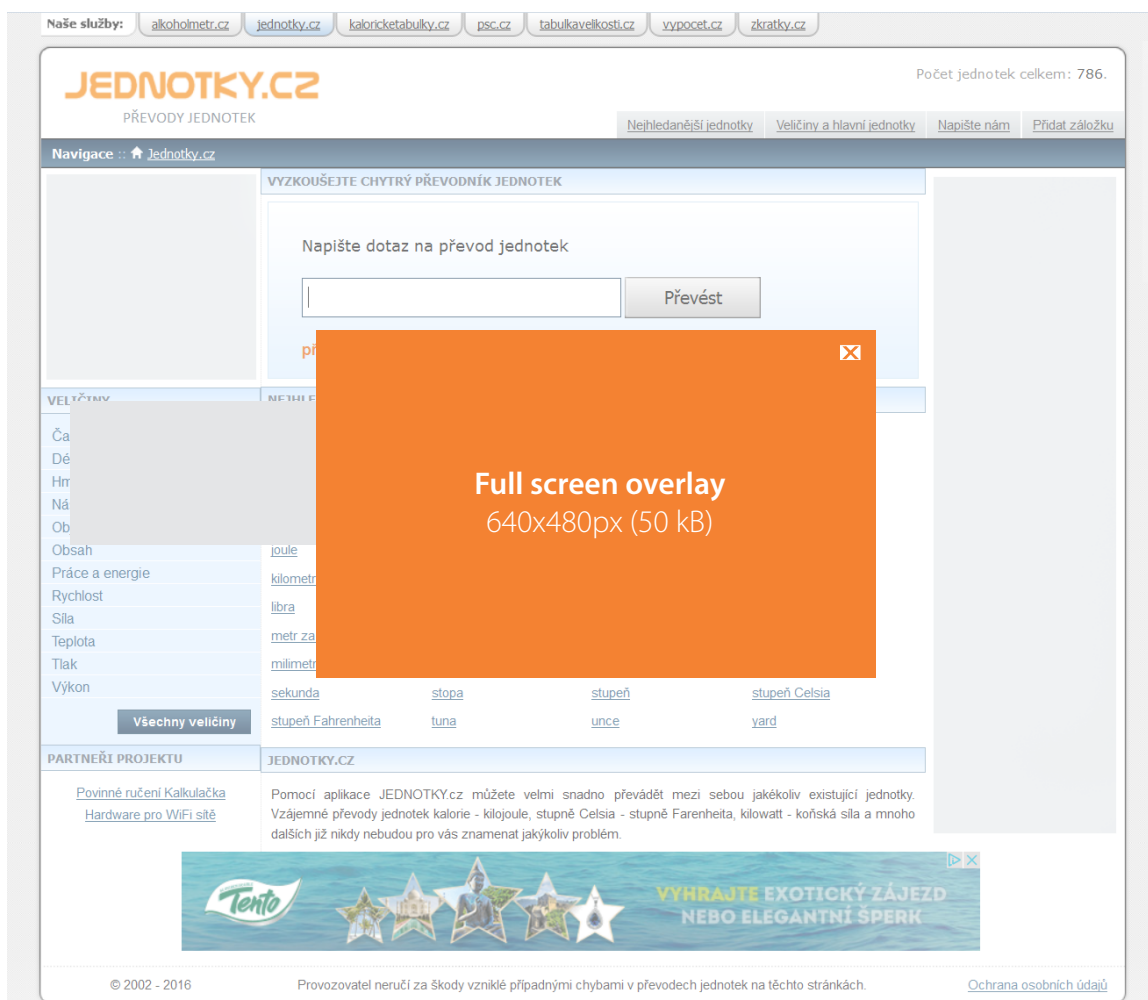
Naše služby: alkoholmetr.cz jednotky.cz kaloricketabulky.cz psc.cz tabulkavelikosti.cz vypocet.cz zkratky.cz

JEDNOTKY.CZ
PŘEVODY JEDNOTEK

Počet jednotek celkem: 786.

Nejhledanější jednotky | Veličiny a hlavní jednotky | Napište nám | Přidat záložku

Navigace :: Jednotky.cz

VYZKOUŠEJTE CHYTRÝ PŘEVODNÍK JEDNOTEK

Napište dotaz na převod jednotek

Převést

př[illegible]

VELIČINY

Ča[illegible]
Dé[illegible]
Hm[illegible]
Ná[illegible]
Ob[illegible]
Obsah
Práce a energie
Rychlost
Síla
Teplota
Tlak
Výkon

Všechny veličiny

NEJHLE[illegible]

Full screen overlay
640x480px (50 kB)

joule
kilometr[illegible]
libra
metr za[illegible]
milimetr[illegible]

| sekunda | stopa | stupeň | stupeň Celsia |
|---|---|---|---|
| stupeň Fahrenheita | tuna | unce | yard |

PARTNEŘI PROJEKTU

Povinné ručení Kalkulačka
Hardware pro WiFi sítě

JEDNOTKY.CZ

Pomocí aplikace JEDNOTKY.cz můžete velmi snadno převádět mezi sebou jakékoliv existující jednotky. Vzájemné převody jednotek kalorie - kilojoule, stupně Celsia - stupně Farenheita, kilowatt - koňská síla a mnoho dalších již nikdy nebudou pro vás znamenat jakýkoliv problém.

Tento

VYHRAJTE EXOTICKÝ ZÁJEZD NEBO ELEGANTNÍ ŠPERK

© 2002 - 2016 Provozovatel neručí za škody vzniklé případnými chybami v převodech jednotek na těchto stránkách. Ochrana osobních údajů